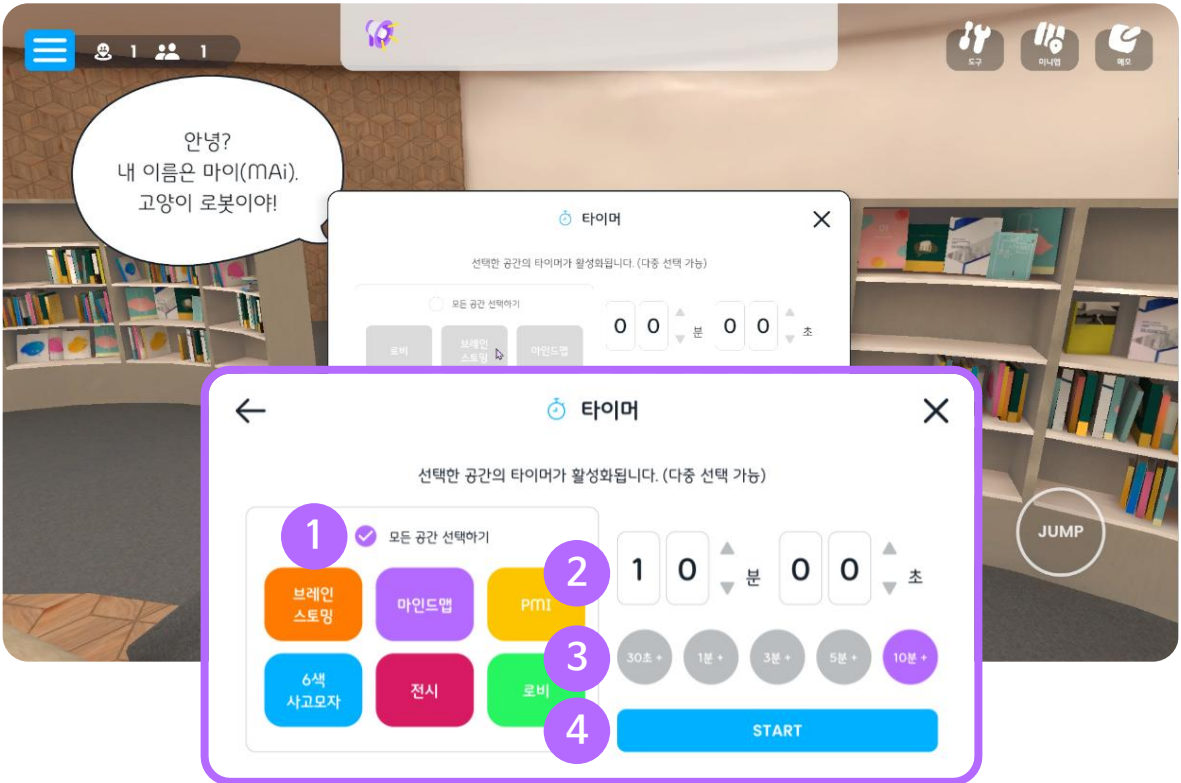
1 1

도구 미니맵 메모

안녕?
내 이름은 마이(MAi).
고양이 로봇이야!

타이머

선택한 공간의 타이머가 활성화됩니다. (다중 선택 가능)

모든 공간 선택하기

로비 브레인 스토밍 마인드맵

0 0 분 0 0 초

JUMP

타이머

선택한 공간의 타이머가 활성화됩니다. (다중 선택 가능)

1 모든 공간 선택하기

브레인 스토밍
마인드맵
PMI
6색 사고모자
전시
로비

2 1 0 분 0 0 초

3 30초 + 1분 + 3분 + 5분 + 10분 +

4 START